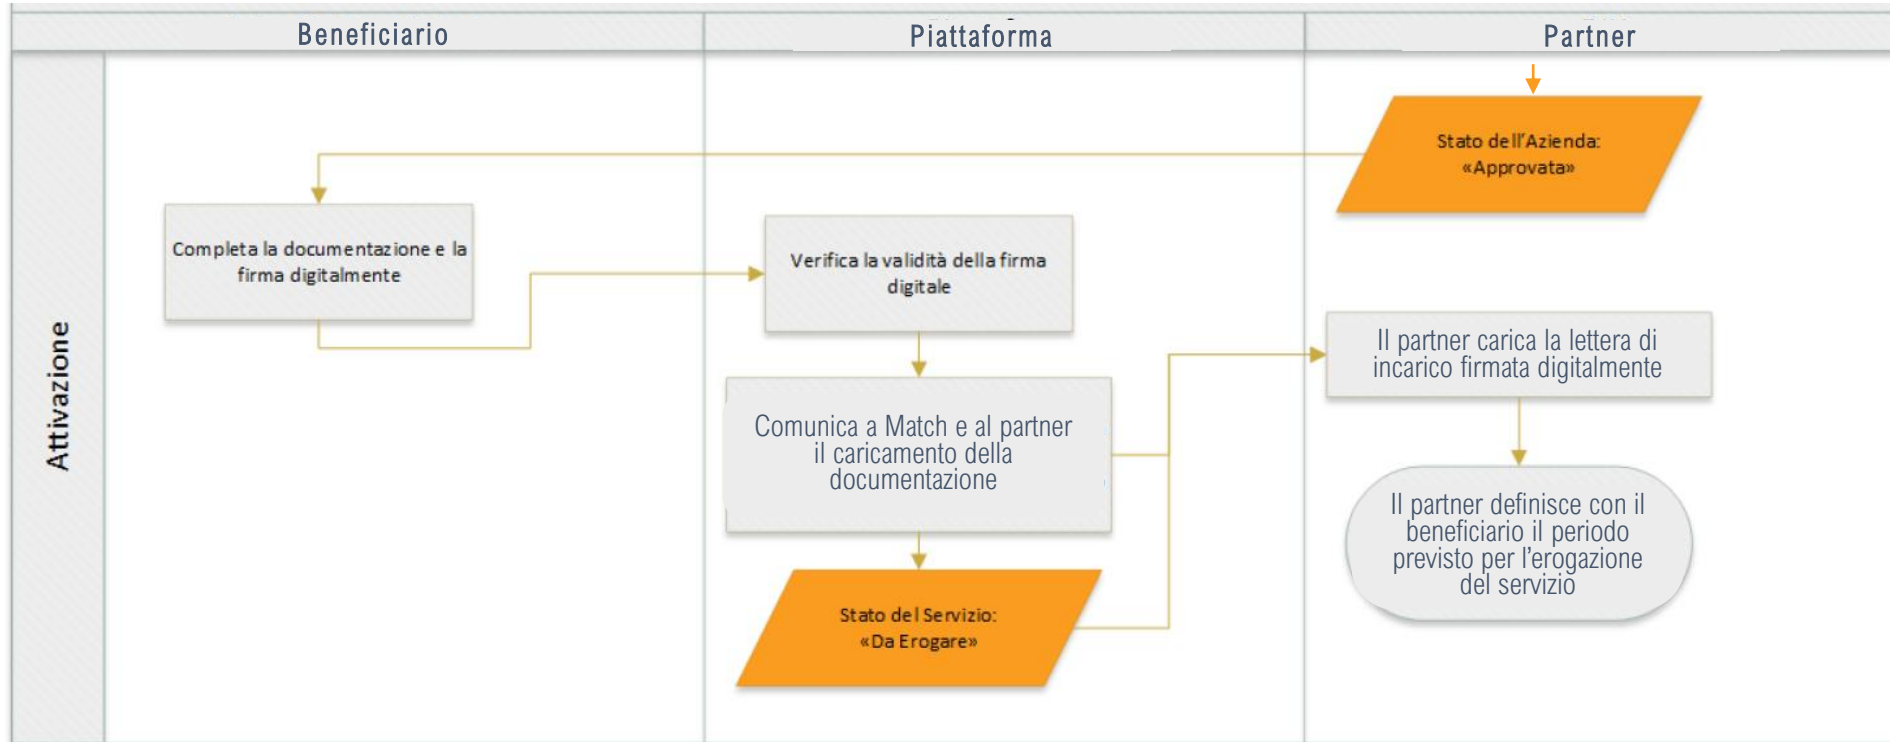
Beneficiario

Piattaforma

Partner

Attivazione

Stato dell'Azienda: «Approvata»

Completa la documentazione e la firma digitalmente

Verifica la validità della firma digitale

Il partner carica la lettera di incarico firmata digitalmente

Comunica a Match e al partner il caricamento della documentazione

Il partner definisce con il beneficiario il periodo previsto per l'erogazione del servizio

Stato del Servizio: «Da Erogare»